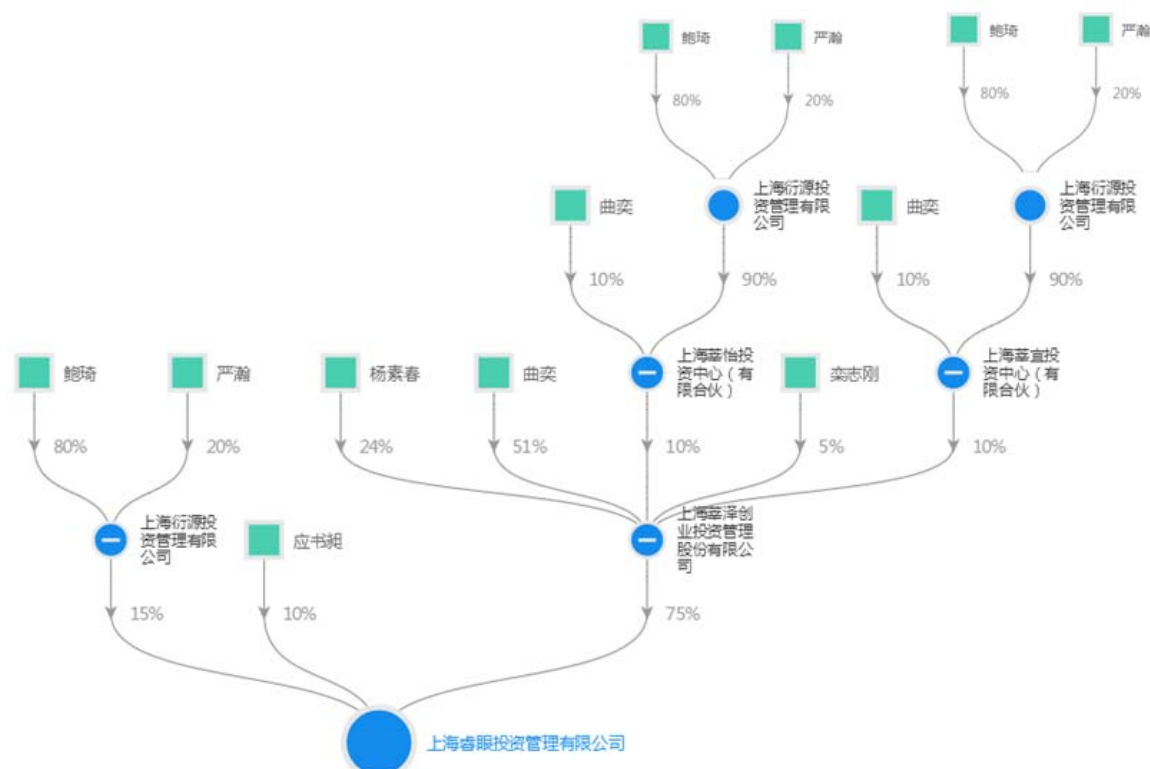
鲍琦

严瀚

80%

20%

鲍琦

严瀚

80%

20%

曲奕

上海衍源投资管理有限公司

曲奕

上海衍源投资管理有限公司

10%

90%

10%

90%

鲍琦

严瀚

杨素春

曲奕

上海菡怡投资中心（有限合伙）

栾志刚

上海菡宜投资中心（有限合伙）

80%

20%

24%

51%

10%

5%

10%

上海衍源投资管理有限公司

应书翘

上海菡泽创业投资管理股份有限公司

15%

10%

75%

上海睿眼投资管理有限公司